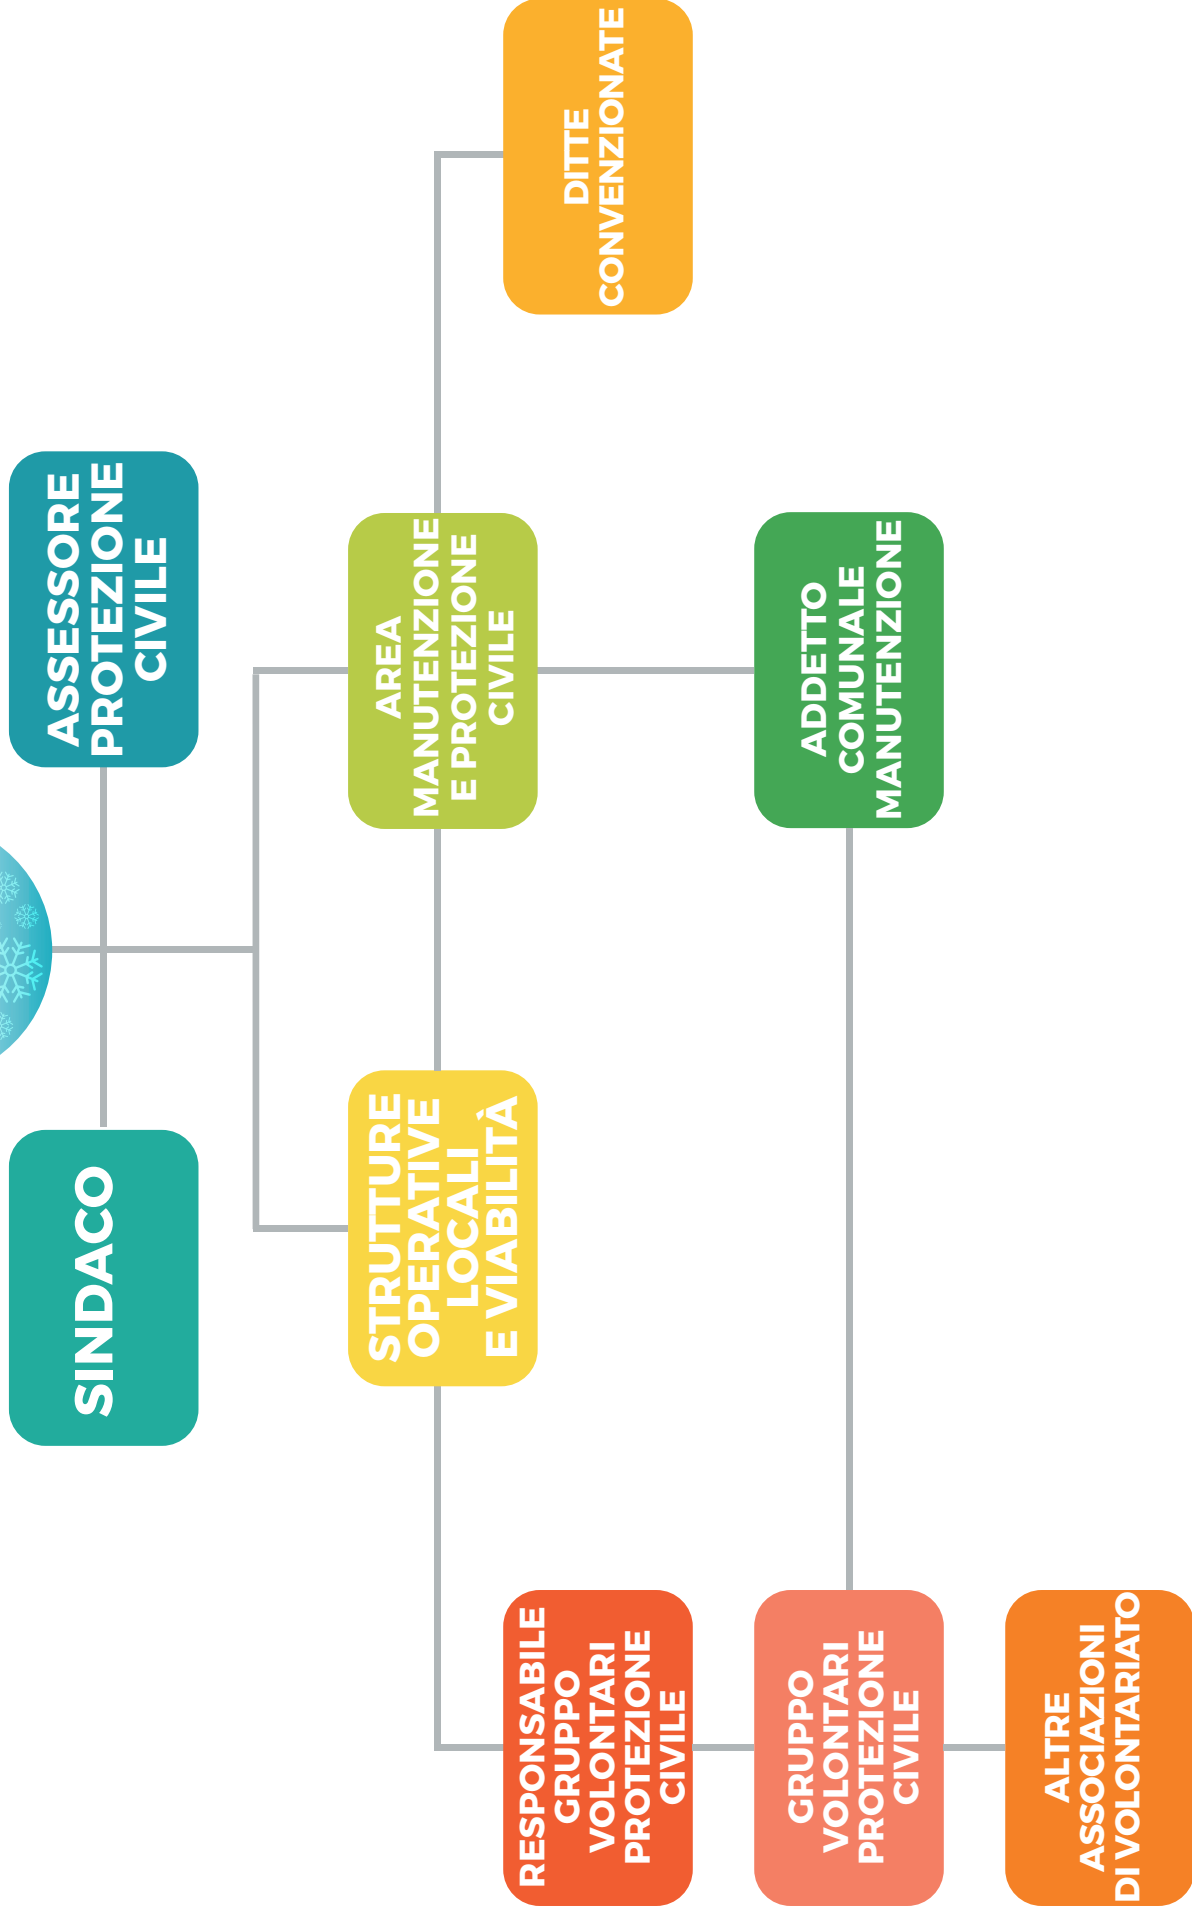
SINDACO

ASSESSORE PROTEZIONE CIVILE

STRUTTURE OPERATIVE LOCALI E VIABILITÀ

AREA MANUTENZIONE E PROTEZIONE CIVILE

DITTE CONVENZIONATE

ADDETTO COMUNALE MANUTENZIONE

RESPONSABILE GRUPPO VOLONTARI PROTEZIONE CIVILE

GRUPPO VOLONTARI PROTEZIONE CIVILE

ALTRE ASSOCIAZIONI DI VOLONTARIATO